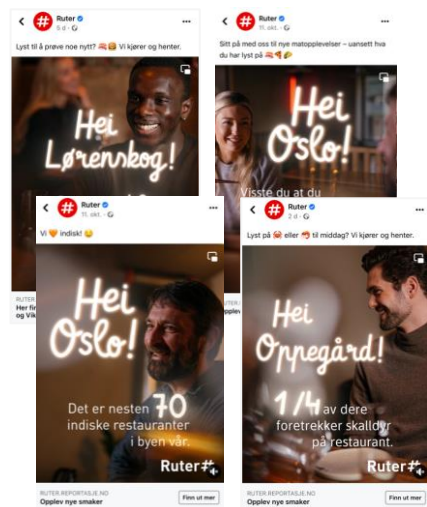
Ruter
5 d · 

Lyst til å prøve noe nytt? 🥩🍔 Vi kjører og henter.

Hei Lørenskog!

Her fi
og Vik

Ruter
11. okt. · 

Sitt på med oss til nye matopplevelser – uansett hva du har lyst på 🍝🍕🌮

Hei Oslo!

Visste du at du

Ruter
11. okt. · 

Vi 🧡 indisk! 😋

Hei Oslo!

Det er nesten 70 indiske restauranter i byen vår.

Ruter

RUTER.REPORTASJE.NO
Opplev nye smaker
Finn ut mer

Ruter
2 d · 

Lyst på 🦀 eller 🦐 til middag? Vi kjører og henter.

Hei Oppegård!

1/4 av dere foretrekker skalldyr på restaurant.

Ruter

RUTER.REPORTASJE.NO
Opplev nye smaker
Finn ut mer